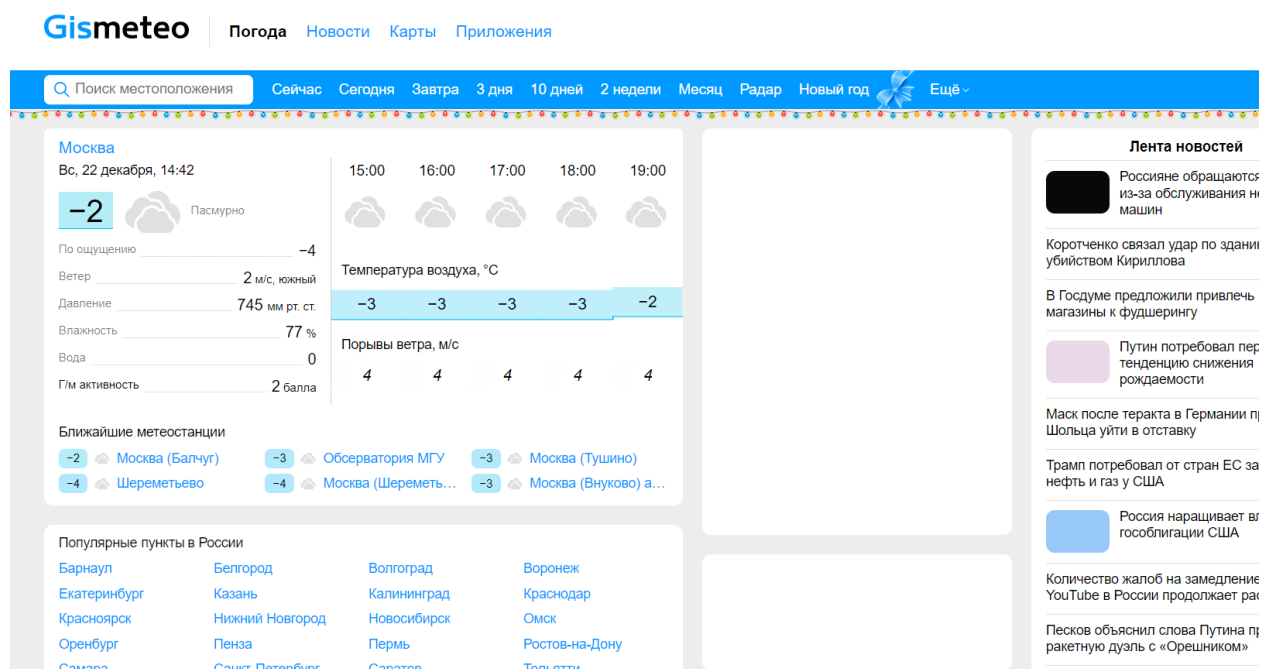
Gismeteo Погода Новости Карты Приложения

Поиск местоположения Сейчас Сегодня Завтра 3 дня 10 дней 2 недели Месяц Радар Новый год Ещё

Москва
Вс, 22 декабря, 14:42
−2 Пасмурно
По ощущению −4
Ветер 2 м/с, южный
Давление 745 мм рт. ст.
Влажность 77 %
Вода 0
Г/м активность 2 балла

| 15:00 | 16:00 | 17:00 | 18:00 | 19:00 |
|---|---|---|---|---|

Температура воздуха, °C

| −3 | −3 | −3 | −3 | −2 |
|---|---|---|---|---|

Порывы ветра, м/с

| 4 | 4 | 4 | 4 | 4 |
|---|---|---|---|---|

Ближайшие метеостанции
−2 Москва (Балчуг)
−3 Обсерватория МГУ
−3 Москва (Тушино)
−4 Шереметьево
−4 Москва (Шереметь…
−3 Москва (Внуково) а…

Популярные пункты в России
Барнаул Белгород Волгоград Воронеж
Екатеринбург Казань Калининград Краснодар
Красноярск Нижний Новгород Новосибирск Омск
Оренбург Пенза Пермь Ростов-на-Дону
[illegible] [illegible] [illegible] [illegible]

Лента новостей
Россияне обращаются из-за обслуживания н машин
Коротченко связал удар по здани убийством Кириллова
В Госдуме предложили привлечь магазины к фудшерингу
Путин потребовал пер тенденцию снижения рождаемости
Маск после теракта в Германии п Шольца уйти в отставку
Трамп потребовал от стран ЕС за нефть и газ у США
Россия наращивает в гособлигации США
Количество жалоб на замедление YouTube в России продолжает ра
Песков объяснил слова Путина п ракетную дуэль с «Орешником»